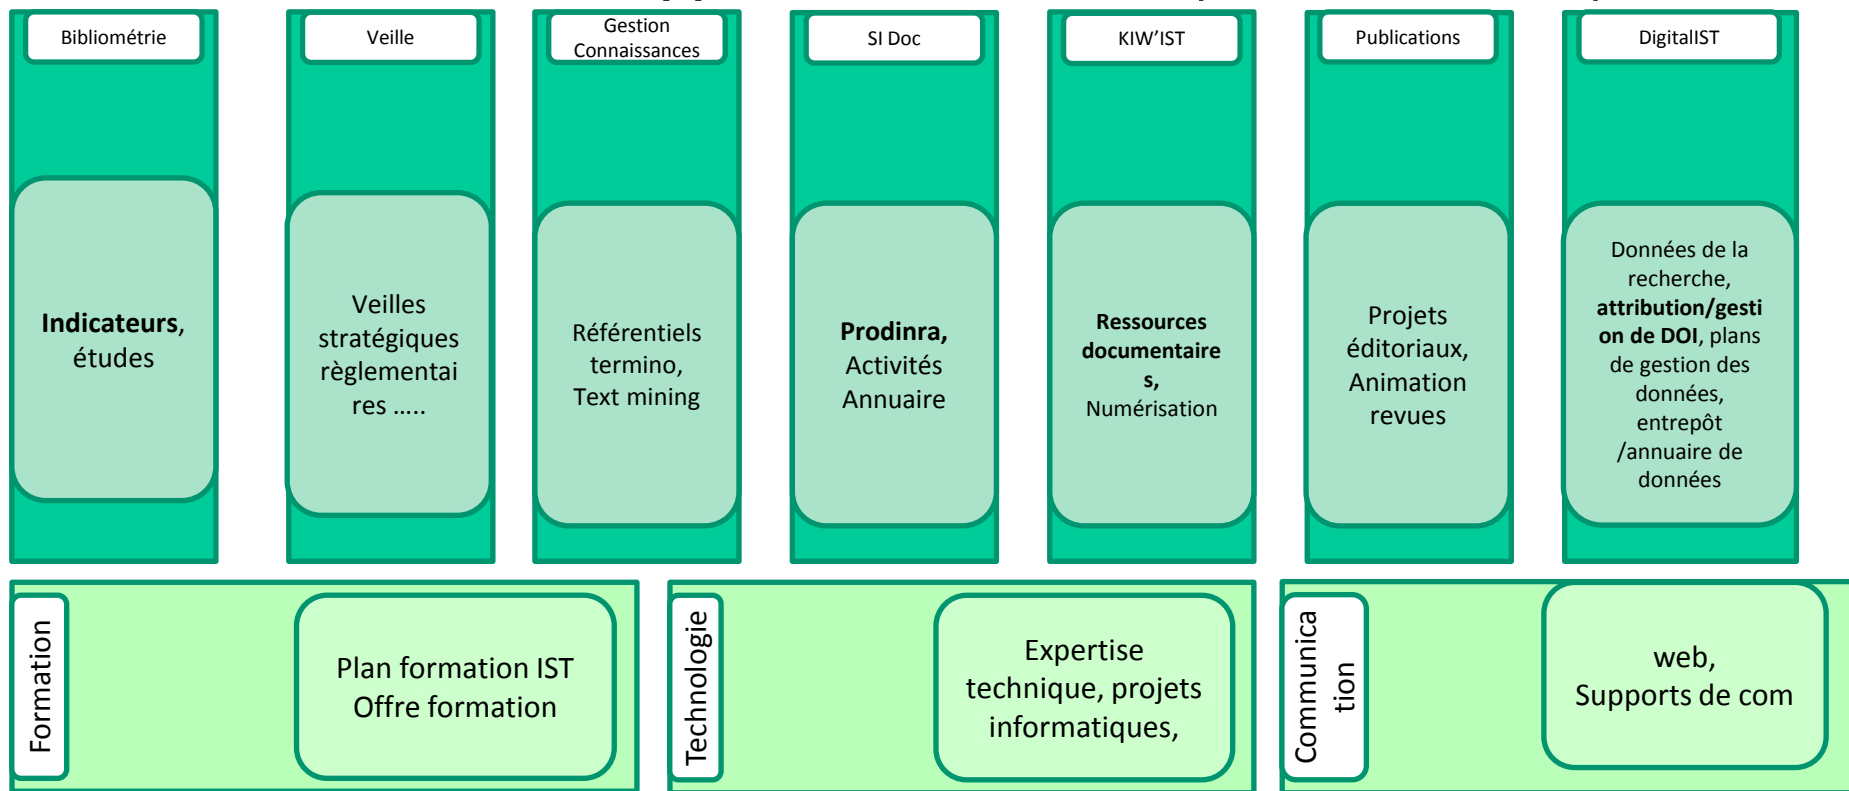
Bibliométrie

Indicateurs, études

Veille

Veilles stratégiques règlementaires .....

Gestion Connaissances

Référentiels termino, Text mining

SI Doc

Prodinra, Activités Annuaire

KIW'IST

Ressources documentaires, Numérisation

Publications

Projets éditoriaux, Animation revues

DigitalIST

Données de la recherche, attribution/gestion de DOI, plans de gestion des données, entrepôt /annuaire de données

Formation

Plan formation IST Offre formation

Technologie

Expertise technique, projets informatiques,

Communication

web, Supports de com